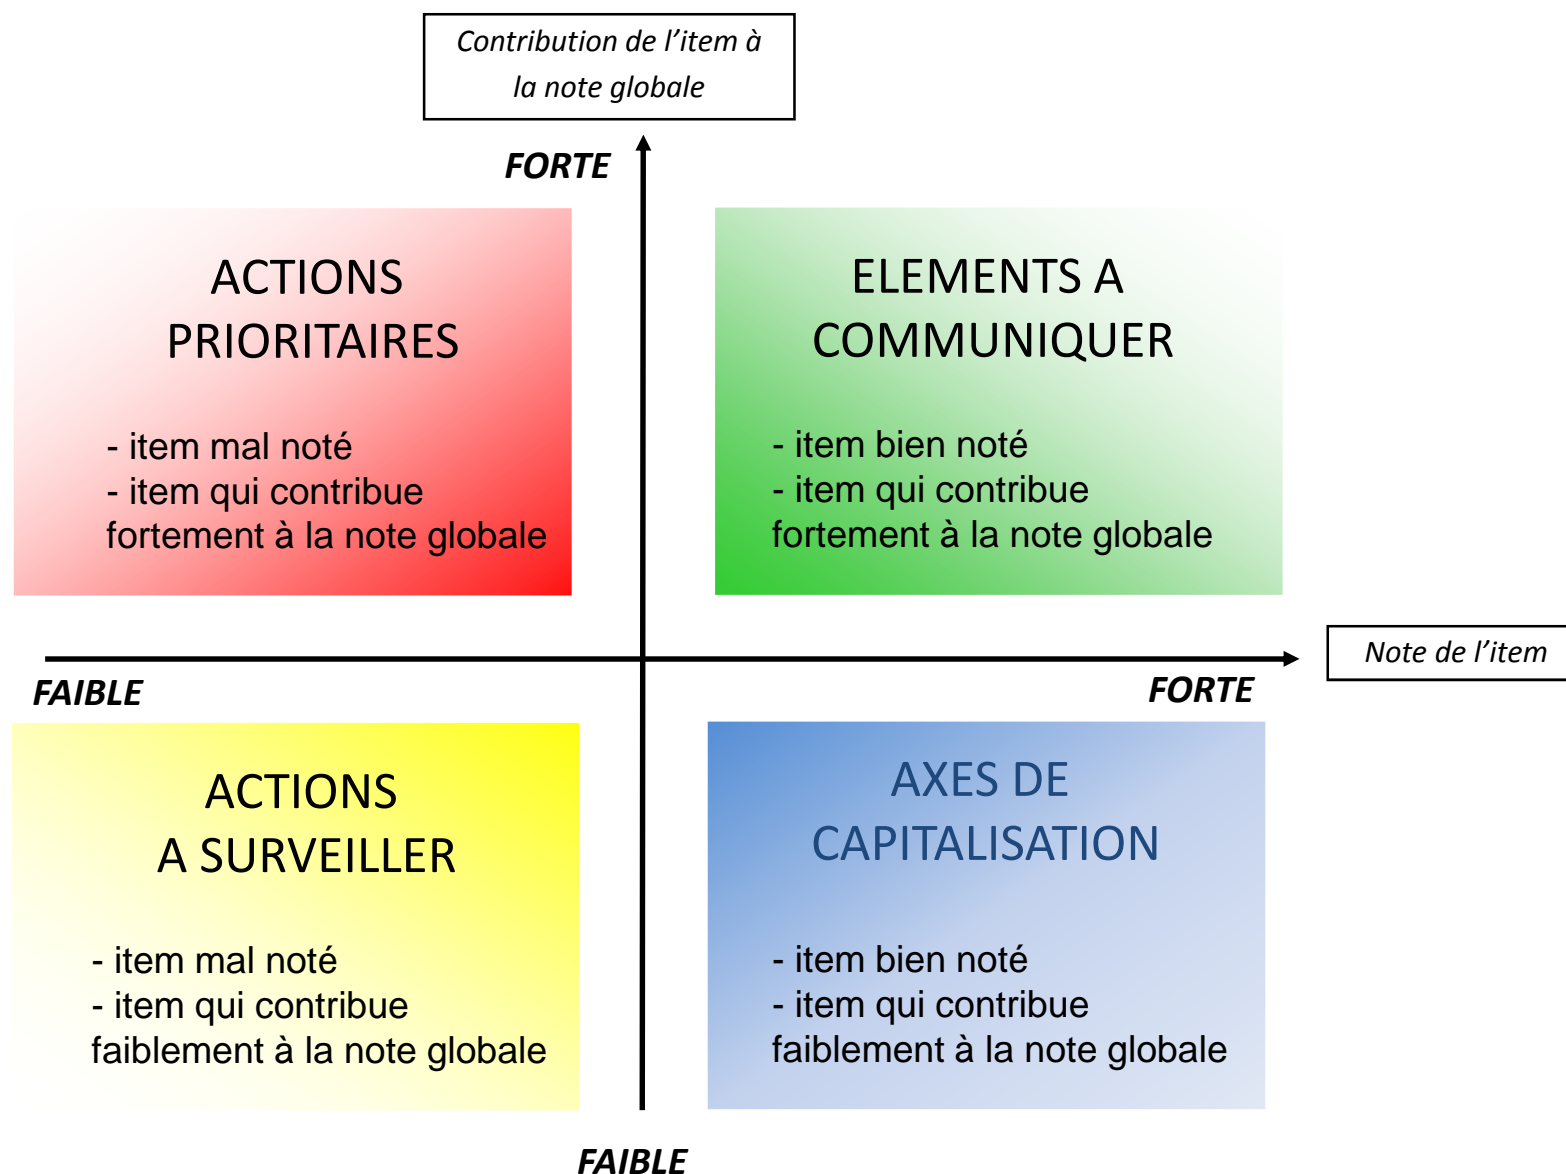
Contribution de l'item à la note globale

FORTE

ACTIONS PRIORITAIRES

- item mal noté
- item qui contribue fortement à la note globale

ELEMENTS A COMMUNIQUER

- item bien noté
- item qui contribue fortement à la note globale

Note de l'item

FAIBLE

FORTE

ACTIONS A SURVEILLER

- item mal noté
- item qui contribue faiblement à la note globale

AXES DE CAPITALISATION

- item bien noté
- item qui contribue faiblement à la note globale

FAIBLE